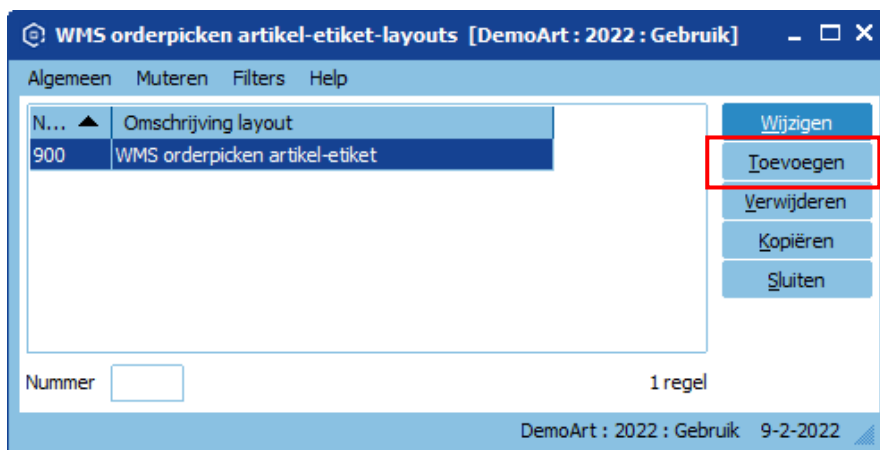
WMS orderpicken artikel-etiket-layouts [DemoArt : 2022 : Gebruik]

Algemeen Muteren Filters Help

| N... | Omschrijving layout |
|---|---|
| 900 | WMS orderpicken artikel-etiket |

Wijzigen
Toevoegen
Verwijderen
Kopiëren
Sluiten

Nummer

1 regel

DemoArt : 2022 : Gebruik 9-2-2022